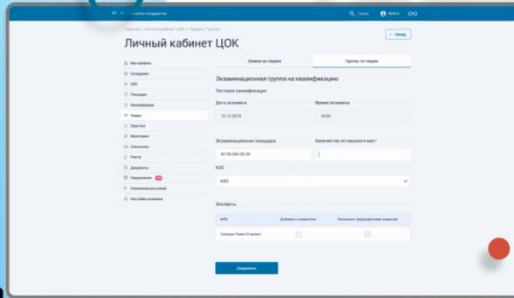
Поиск Войти

Главная / Личный кабинет ЦОК / Теория / Группы

Личный кабинет ЦОК

< Назад

Мой профиль
Сотрудники
ЦОК
Площадки
Квалификации
Теория
Практика
Мониторинг
Соискатели
Реестр
Документы
Уведомления
Управление рассылкой
Настройки аккаунта

Заявки на теорию | Группы по теории

Экзаменационная группа на квалификацию

Тестовая квалификация

Дата экзамена | Время экзамена
10.12.2019 | 18:00

Экзаменационная площадка | Количество оставшихся мест
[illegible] | 

КОС
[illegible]

Эксперты

ФИО | Добавить в комиссию | Назначить председателем комиссии
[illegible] | | 

Сохранить